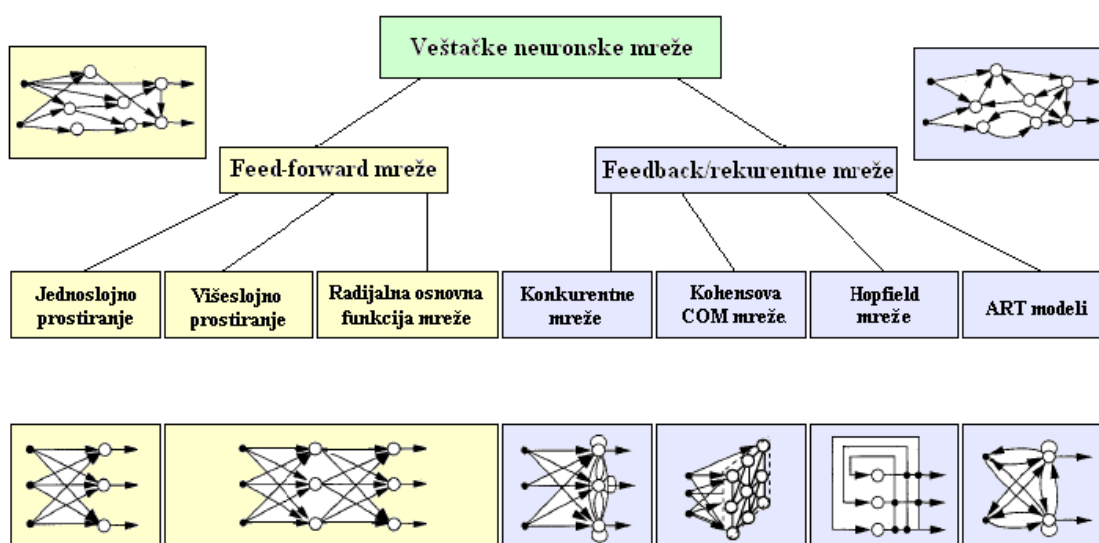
Veštačke neuronske mreže

Feed-forward mreže

Feedback/rekurentne mreže

Jednoslojno prostiranje

Višeslojno prostiranje

Radijalna osnovna funkcija mreže

Konkurentne mreže

Kohensova COM mreže

Hopfield mreže

ART modeli